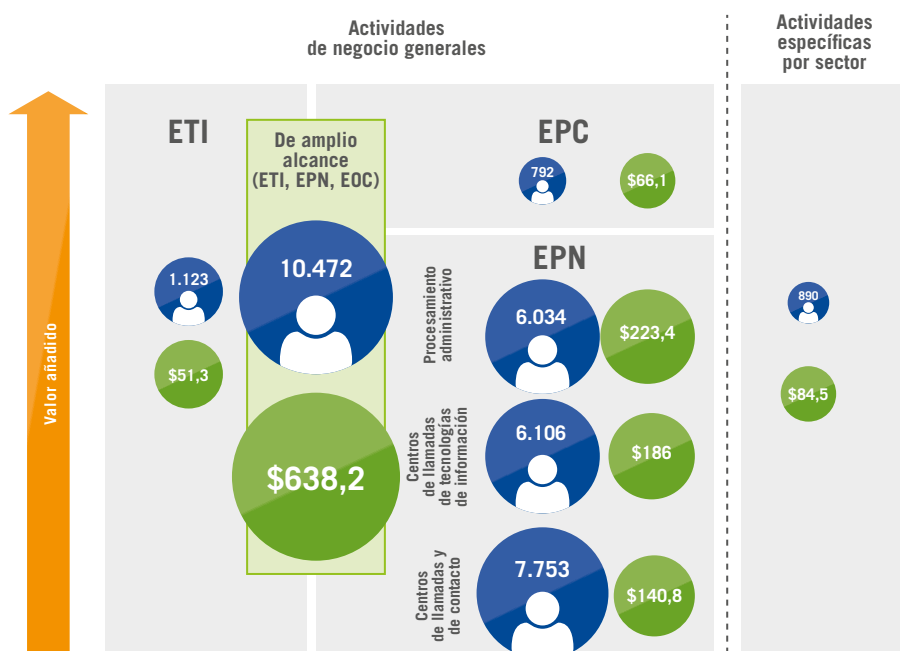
Actividades de negocio generales

Actividades específicas por sector

Valor añadido

ETI

1.123

$51,3

De amplio alcance (ETI, EPN, EOC)

10.472

$638,2

EPC

792

$66,1

EPN

Procesamiento administrativo

6.034

$223,4

Centros de llamadas de tecnologías de información

6.106

$186

Centros de llamadas y de contacto

7.753

$140,8

890

$84,5